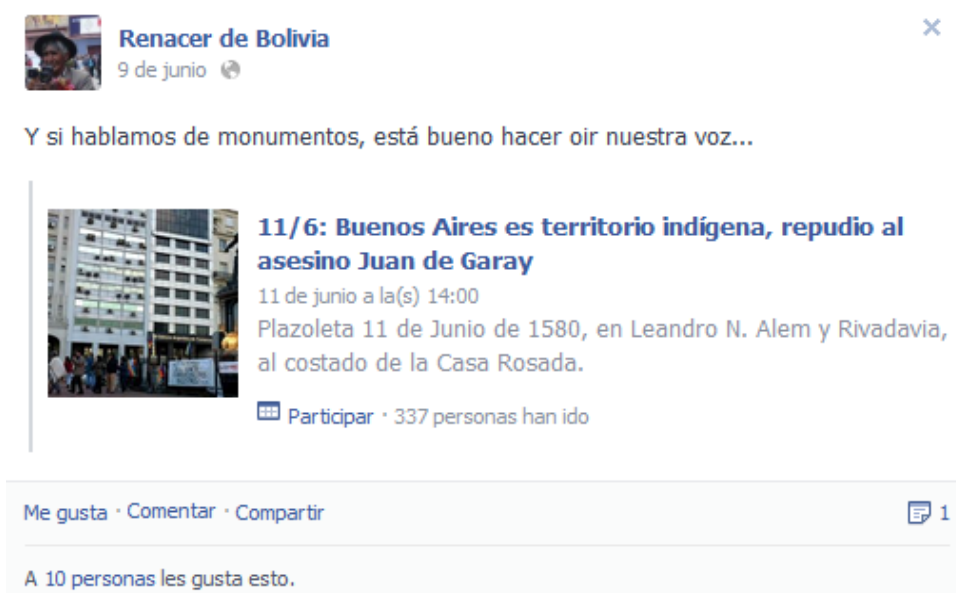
Renacer de Bolivia
9 de junio

Y si hablamos de monumentos, está bueno hacer oir nuestra voz...

11/6: Buenos Aires es territorio indígena, repudio al asesino Juan de Garay
11 de junio a la(s) 14:00
Plazoleta 11 de Junio de 1580, en Leandro N. Alem y Rivadavia, al costado de la Casa Rosada.

Participar · 337 personas han ido

Me gusta · Comentar · Compartir
1

A 10 personas les gusta esto.